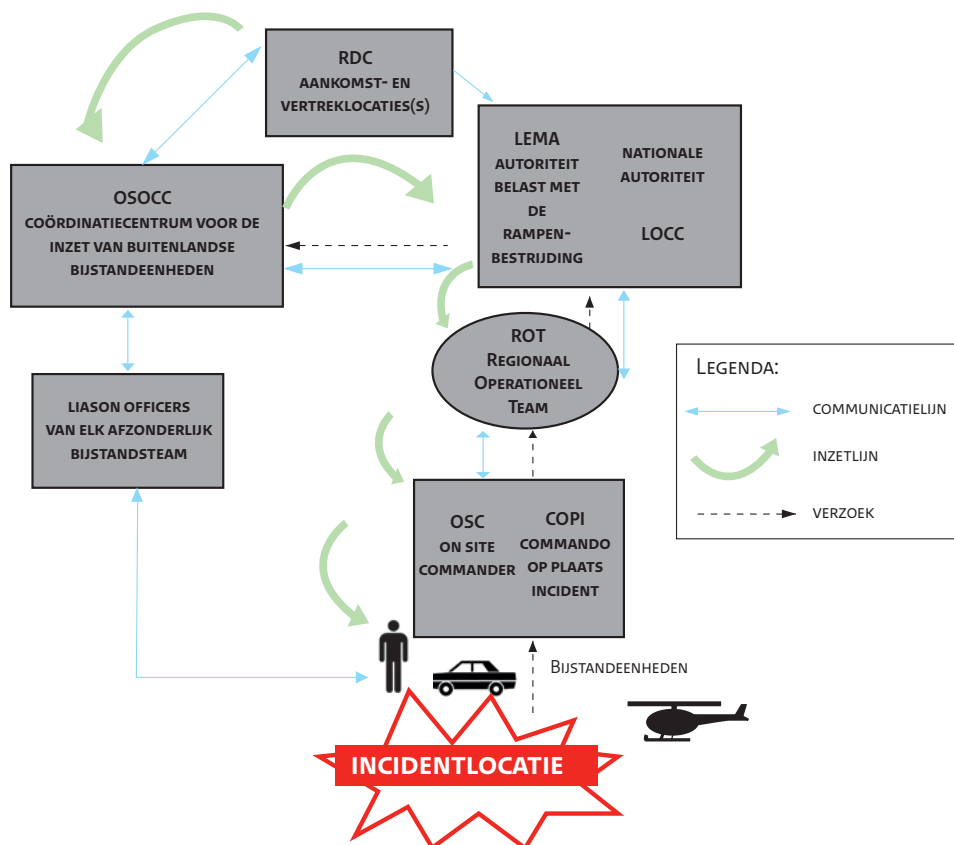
RDC
AANKOMST- EN VERTREKLOCATIE(S)

LEMA
AUTORITEIT BELAST MET DE RAMPENBESTRIJDING

NATIONALE AUTORITEIT

LOCC

OSOCC
COÖRDINATIECENTRUM VOOR DE INZET VAN BUITENLANDSE BIJSTANDEENHEDEN

ROT
REGIONAAL OPERATIONEEL TEAM

LIASON OFFICERS VAN ELK AFZONDERLIJK BIJSTANDSTEAM

OSC
ON SITE COMMANDER

COPI
COMMANDO OP PLAATS INCIDENT

BIJSTANDEENHEDEN

INCIDENTLOCATIE

LEGENDA:
COMMUNICATIELIJN
INZETLIJN
VERZOEK